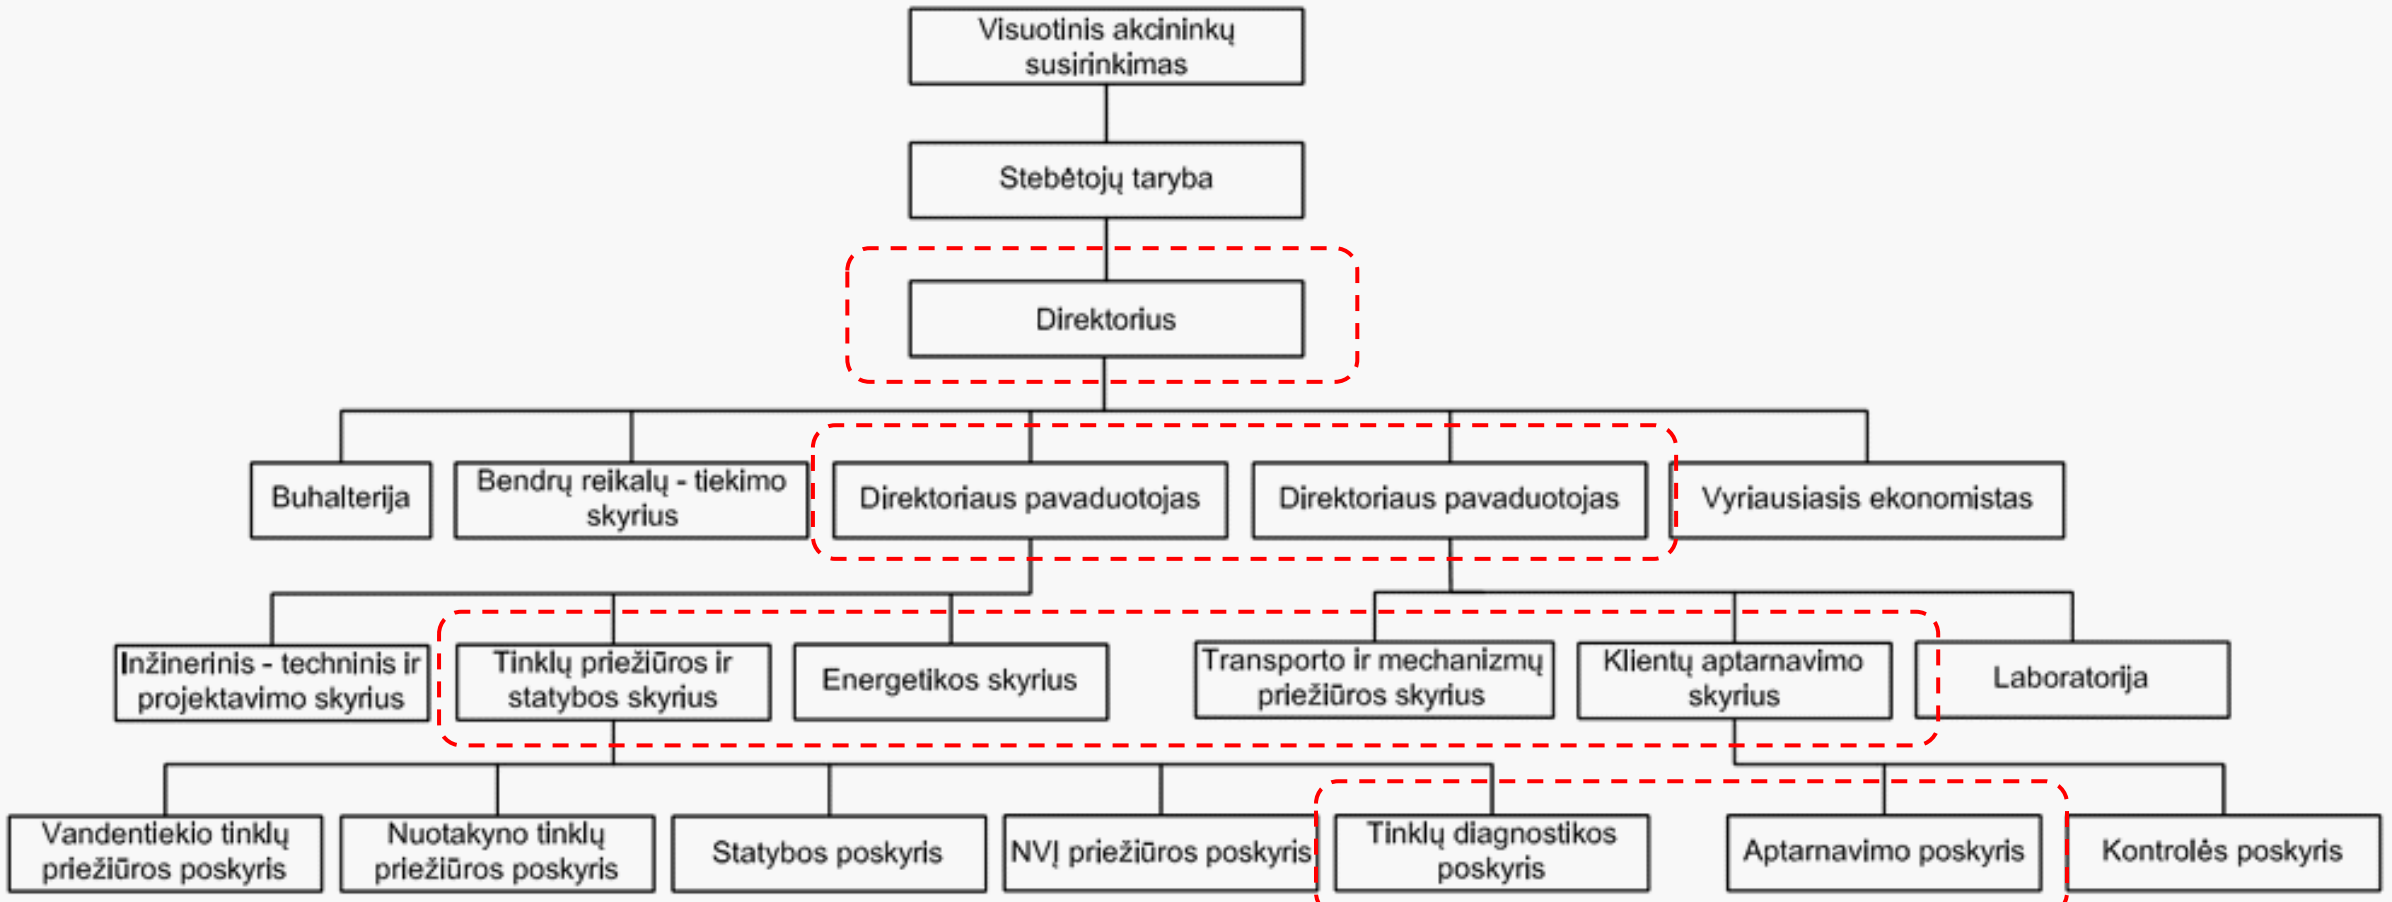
Visuotinis akcininkų susirinkimas

Stebėtojų taryba

Direktorius

Buhalterija

Bendrų reikalų - tiekimo skyrius

Direktoriaus pavaduotojas

Direktoriaus pavaduotojas

Vyriausiasis ekonomistas

Inžinerinis - techninis ir projektavimo skyrius

Tinklų priežiūros ir statybos skyrius

Energetikos skyrius

Transporto ir mechanizmų priežiūros skyrius

Klientų aptarnavimo skyrius

Laboratorija

Vandentiekio tinklų priežiūros poskyris

Nuotakyno tinklų priežiūros poskyris

Statybos poskyris

NVĮ priežiūros poskyris

Tinklų diagnostikos poskyris

Aptarnavimo poskyris

Kontrolės poskyris